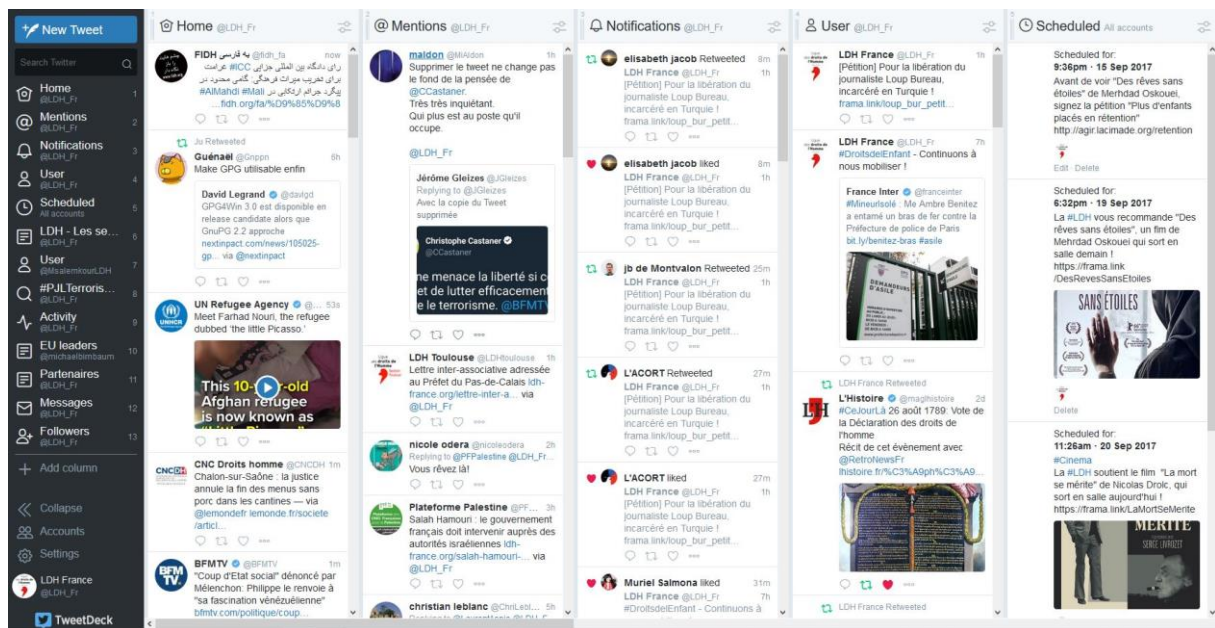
New Tweet

Search Twitter

Home @LDH_Fr 1
Mentions @LDH_Fr 2
Notifications @LDH_Fr 3
User @LDH_Fr 4
Scheduled All accounts 5
LDH - Les se... @LDH_Fr 6
User @MsalemkourLDH 7
#PJLTerroris... @LDH_Fr 8
Activity @LDH_Fr 9
EU leaders @michaelbimbaum 10
Partenaires @LDH_Fr 11
Messages @LDH_Fr 12
Followers @LDH_Fr 13
Add column

Collapse
Accounts
Settings
LDH France @LDH_Fr
TweetDeck

Home @LDH_Fr

FIDH به فارسی @fidh_fa now
رای دادگاه بین المللی جزایی #ICC: خرابت برای تخریب میراث فرهنگی، گامی مثبت در پیگرد جرائم ارتکابی در #Mali #AlMahdi ...fidh.org/fa/%D9%85%D9%8

Jo Retweeted
Guénaël @Gnppn 8h
Make GPG utilisable enfin
David Legrand @davlgd
GPG4Win 3.0 est disponible en release candidate alors que GnuPG 2.2 approche nextinpact.com/news/105025-gp... via @nextinpact

UN Refugee Agency @... 53s
Meet Farhad Nouri, the refugee dubbed 'the little Picasso.'
This 10-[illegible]-old Afghan refugee is now known as

CNC Droits homme @CNCDH 1m
Chalon-sur-Saône : la justice annule la fin des menus sans porc dans les cantines — via @lemondefr lemonde.fr/societe/articl...

BFMTV @BFMTV 1m
"Coup d'Etat social" dénoncé par Mélenchon: Philippe le renvoie à "sa fascination vénézuélienne" bfmtv.com/politique/coup...

@ Mentions @LDH_Fr

maldon @MAldon 1h
Supprimer le tweet ne change pas le fond de la pensée de @CCastaner.
Très très inquiétant.
Qui plus est au poste qu'il occupe.
@LDH_Fr
Jérôme Gleizes @JGleizes
Replying to @JGleizes
Avec la copie du Tweet supprimée
Christophe Castaner @CCastaner
ne menace la liberté si c et de lutter efficacem le terrorisme. @BFMTV

LDH Toulouse @LDHtoulouse 1h
Lettre inter-associative adressée au Préfet du Pas-de-Calais ldh-france.org/lettre-inter-a... via @LDH_Fr

nicole odera @nicoleodera 2h
Replying to @PFPalestine @LDH_Fr...
Vous rêvez là!

Plateforme Palestine @PF... 3h
Salah Hamouri : le gouvernement français doit intervenir auprès des autorités israéliennes ldh-france.org/salah-hamouri-... via @LDH_Fr

christian leblanc @ChriLebl... 5h

Notifications @LDH_Fr

elisabeth jacob Retweeted 8m
LDH France @LDH_Fr 1h
[Pétition] Pour la libération du journaliste Loup Bureau, incarcéré en Turquie ! frama.link/loup_bur_petit...

elisabeth jacob liked 8m
LDH France @LDH_Fr 1h
[Pétition] Pour la libération du journaliste Loup Bureau, incarcéré en Turquie ! frama.link/loup_bur_petit...

jb de Montvalon Retweeted 25m
LDH France @LDH_Fr 1h
[Pétition] Pour la libération du journaliste Loup Bureau, incarcéré en Turquie ! frama.link/loup_bur_petit...

L'ACORT Retweeted 27m
LDH France @LDH_Fr 1h
[Pétition] Pour la libération du journaliste Loup Bureau, incarcéré en Turquie ! frama.link/loup_bur_petit...

L'ACORT liked 27m
LDH France @LDH_Fr 1h
[Pétition] Pour la libération du journaliste Loup Bureau, incarcéré en Turquie ! frama.link/loup_bur_petit...

Muriel Salmona liked 31m
LDH France @LDH_Fr 7h
#DroitsdelEnfant - Continuons à

User @LDH_Fr

LDH France @LDH_Fr 1h
[Pétition] Pour la libération du journaliste Loup Bureau, incarcéré en Turquie ! frama.link/loup_bur_petit...

LDH France @LDH_Fr 7h
#DroitsdelEnfant - Continuons à nous mobiliser !
France Inter @franceinter
#Mineurisolé : Me Ambre Benitez a entamé un bras de fer contre la Préfecture de police de Paris bit.ly/benitez-bras #asile

LDH France Retweeted
L'Histoire @maghistoire 2d
#CeJourLà 26 août 1789: Vote de la Déclaration des droits de l'homme
Récit de cet évènement avec @RetroNewsFr lhistoire.fr/%C3%A9ph%C3%A9...

LDH France Retweeted

Scheduled All accounts

Scheduled for:
9:36pm · 15 Sep 2017
Avant de voir "Des rêves sans étoiles" de Merhdad Oskouei, signez la pétition "Plus d'enfants placés en rétention" http://agir.lacimade.org/retention
Edit Delete

Scheduled for:
6:32pm · 19 Sep 2017
La #LDH vous recommande "Des rêves sans étoiles", un film de Mehrdad Oskouei qui sort en salle demain ! https://frama.link/DesRevesSansEtoiles
SANS ÉTOILES
Delete

Scheduled for:
11:26am · 20 Sep 2017
#Cinema
La #LDH soutient le film "La mort se mérite" de Nicolas Drolc, qui sort en salle aujourd'hui ! https://frama.link/LaMortSeMerite
MÉRITE